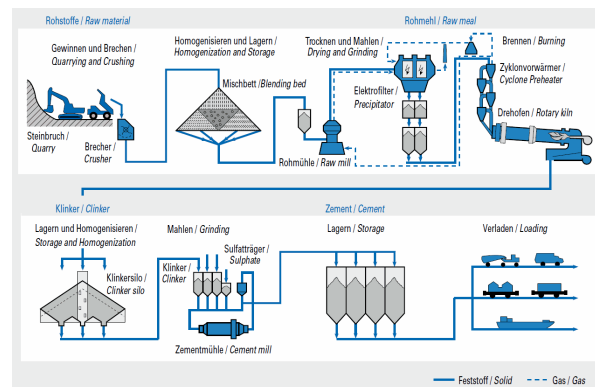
Rohstoffe / Raw material

Gewinnen und Brechen / Quarrying and Crushing

Steinbruch / Quarry

Brecher / Crusher

Homogenisieren und Lagern / Homogenization and Storage

Mischbett / Blending bed

Rohmehl / Raw meal

Trocknen und Mahlen / Drying and Grinding

Elektrofilter / Precipitator

Rohmühle / Raw mill

Brennen / Burning

Zyklonvorwärmer / Cyclone Preheater

Drehofen / Rotary kiln

Klinker / Clinker

Lagern und Homogenisieren / Storage and Homogenization

Klinkersilo / Clinker silo

Mahlen / Grinding

Klinker / Clinker

Sulfatträger / Sulphate

Zementmühle / Cement mill

Zement / Cement

Lagern / Storage

Verladen / Loading

Feststoff / Solid

Gas / Gas